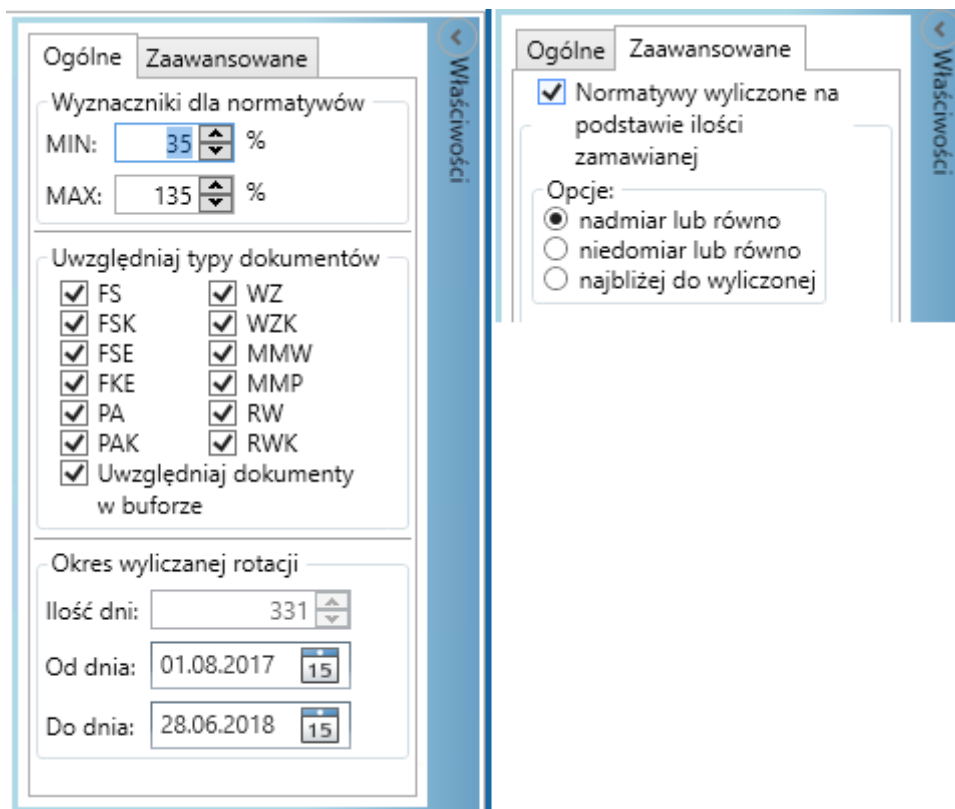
Ogólne Zaawansowane

Właściwości

Wyznaczniki dla normatywów

MIN: 35 %

MAX: 135 %

Uwzględniaj typy dokumentów

FS WZ
FSK WZK
FSE MMW
FKE MMP
PA RW
PAK RWK

Uwzględniaj dokumenty w buforze

Okres wyliczanej rotacji

Ilość dni: 331

Od dnia: 01.08.2017 15

Do dnia: 28.06.2018 15

Ogólne Zaawansowane

Właściwości

Normatywy wyliczone na podstawie ilości zamawianej

Opcje:
nadmiar lub równo
niedomiar lub równo
najbliżej do wyliczonej